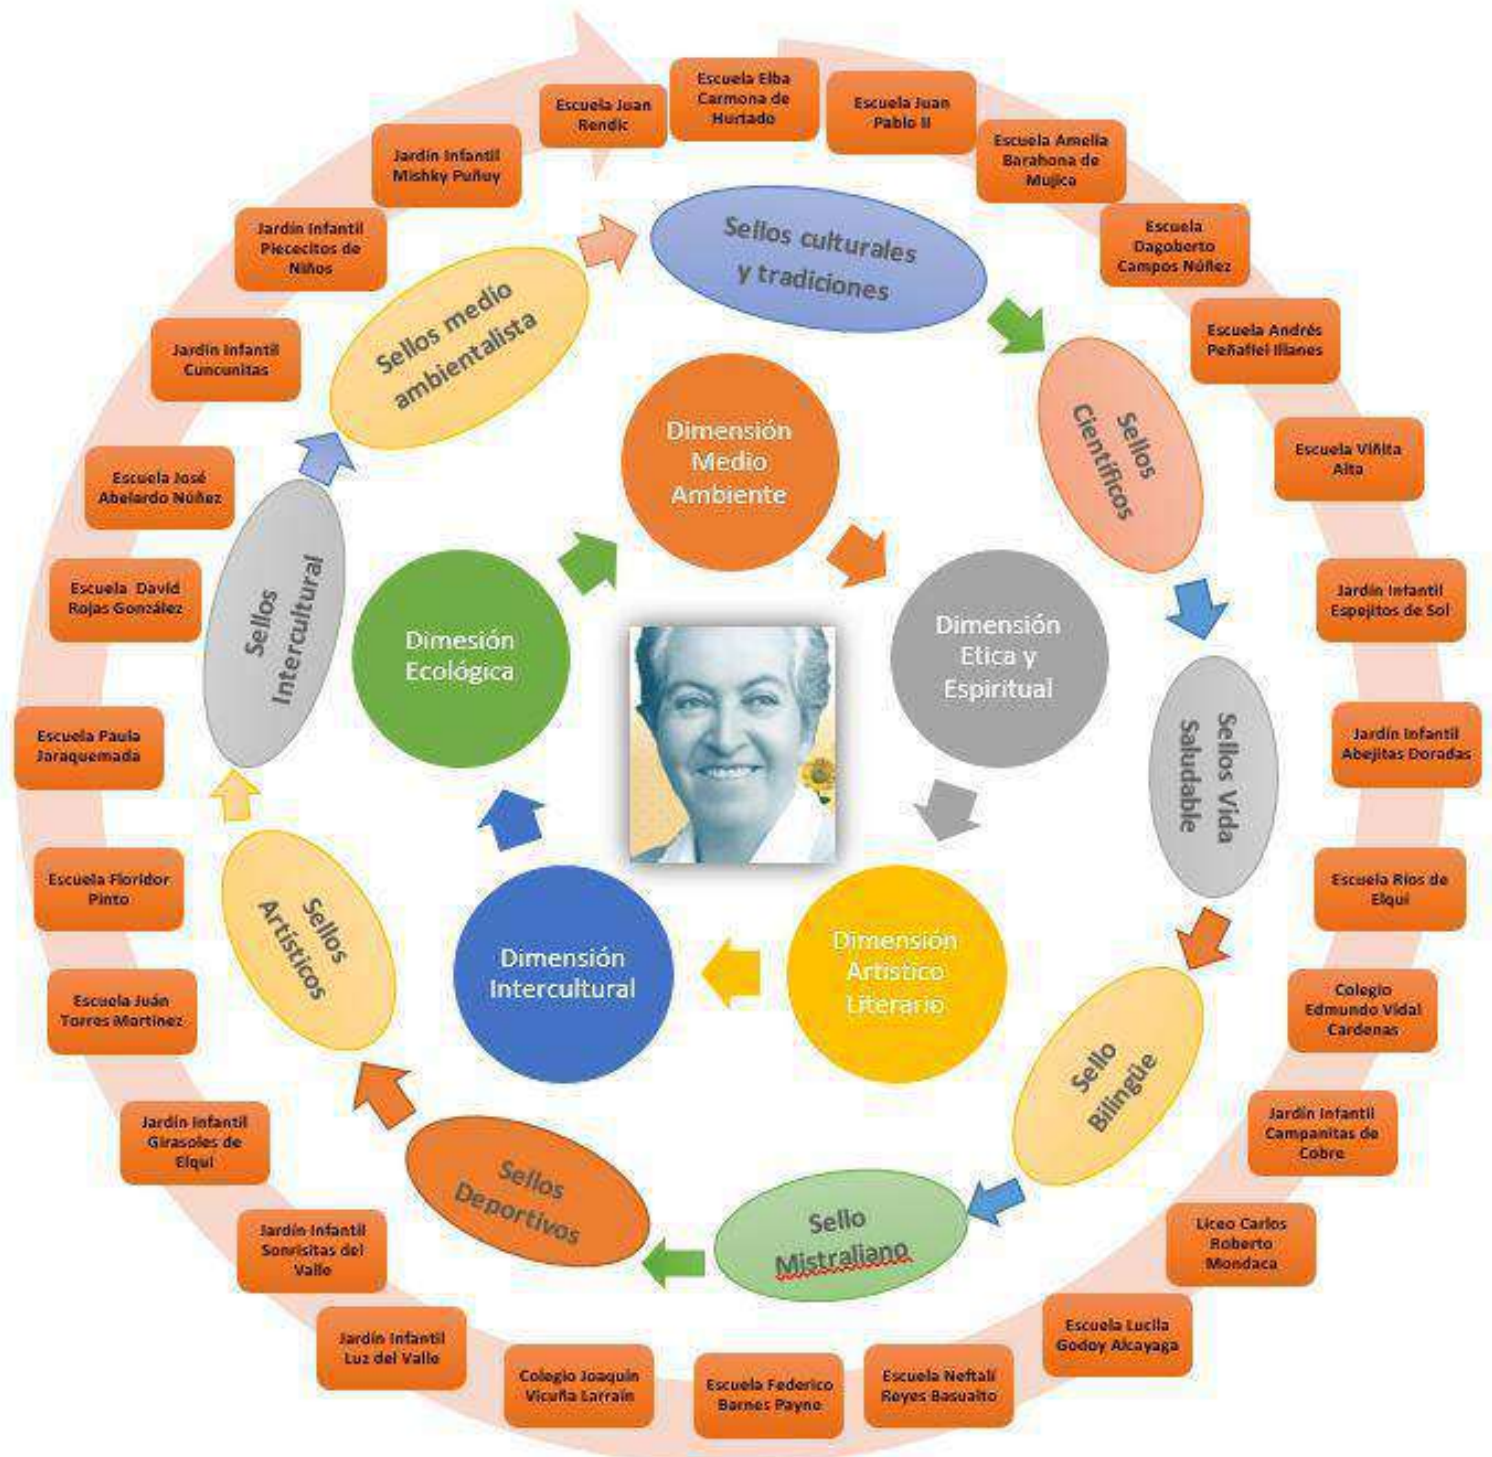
Escuela Juan Rendic

Escuela Elba Carmona de Hurtado

Escuela Juan Pablo II

Escuela Amelia Barahona de Mujica

Escuela Dagoberto Campos Núñez

Escuela Andrés Peñafiel Illanes

Escuela Viñita Alta

Jardín Infantil Espejitos de Sol

Jardín Infantil Abejitas Doradas

Escuela Ríos de Elqui

Colegio Edmundo Vidal Cardenas

Jardín Infantil Campanitas de Cobre

Liceo Carlos Roberto Mondaca

Escuela Lucila Godoy Alcayaga

Escuela Neftalí Reyes Basualto

Escuela Federico Barnes Payno

Colegio Joaquín Vicuña Larraín

Jardín Infantil Luz del Valle

Jardín Infantil Sonrisitas del Valle

Jardín Infantil Girasoles de Elqui

Escuela Juan Torres Martínez

Escuela Floridor Pinto

Escuela Paula Jaraquemada

Escuela David Rojas González

Escuela José Abelardo Núñez

Jardín Infantil Cuncunitas

Jardín Infantil Piececitos de Niños

Jardín Infantil Mishky Puñuy

Sellos culturales y tradiciones

Sellos Científicos

Sellos Vida Saludable

Sello Bilingüe

Sello Mistraliano

Sellos Deportivos

Sellos Artísticos

Sellos Intercultural

Sellos medio ambientalista

Dimensión Medio Ambiente

Dimensión Etica y Espiritual

Dimensión Artístico Literario

Dimensión Intercultural

Dimesión Ecológica